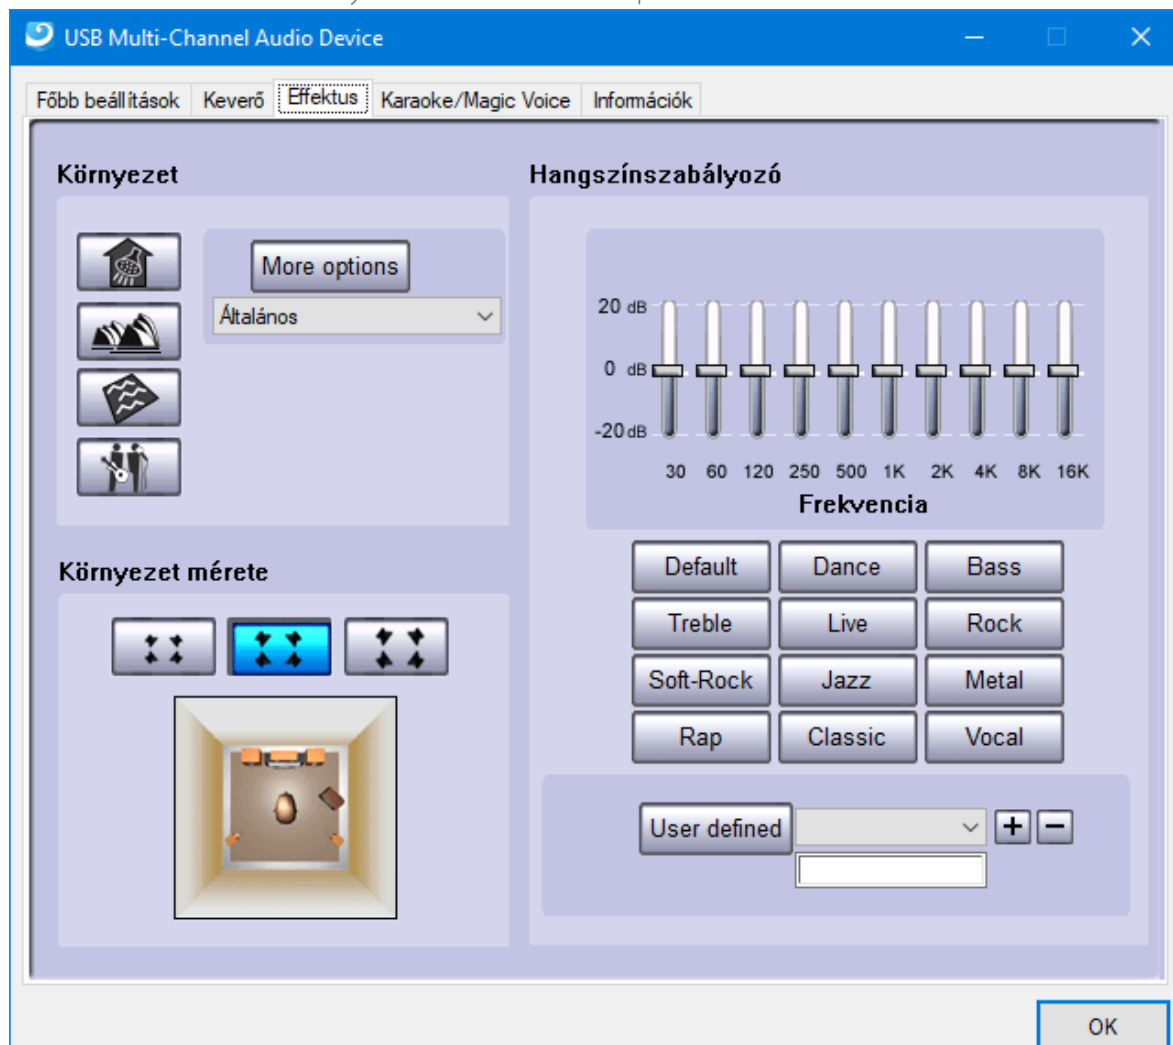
USB Multi-Channel Audio Device

Főbb beállítások | Keverő | Effektus | Karaoke/Magic Voice | Információk

Környezet

More options

Általános

Környezet mérete

Hangszínszabályozó

20 dB

0 dB

-20 dB

30 60 120 250 500 1K 2K 4K 8K 16K

Frekvencia

| Default | Dance | Bass |
|---|---|---|
| Treble | Live | Rock |
| Soft-Rock | Jazz | Metal |
| Rap | Classic | Vocal |

User defined

+ −

OK